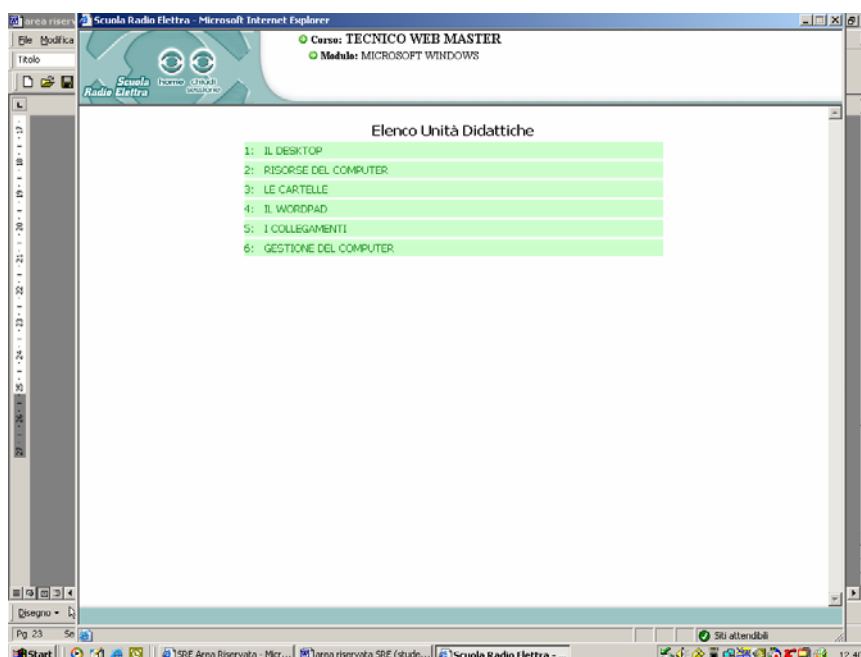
area riserv
Scuola Radio Elettra - Microsoft Internet Explorer
File Modifica
Titolo
Scuola Radio Elettra
home chiudi sessione
Corso: TECNICO WEB MASTER
Modulo: MICROSOFT WINDOWS

Elenco Unità Didattiche

1: IL DESKTOP
2: RISORSE DEL COMPUTER
3: LE CARTELLE
4: IL WORDPAD
5: I COLLEGAMENTI
6: GESTIONE DEL COMPUTER

Disegno
Pg 23 Se
Siti attendibili
Start
SRF Area Riservata - Micr...
area riservata SRF (stude...
Scuola Radio Elettra -
12:4